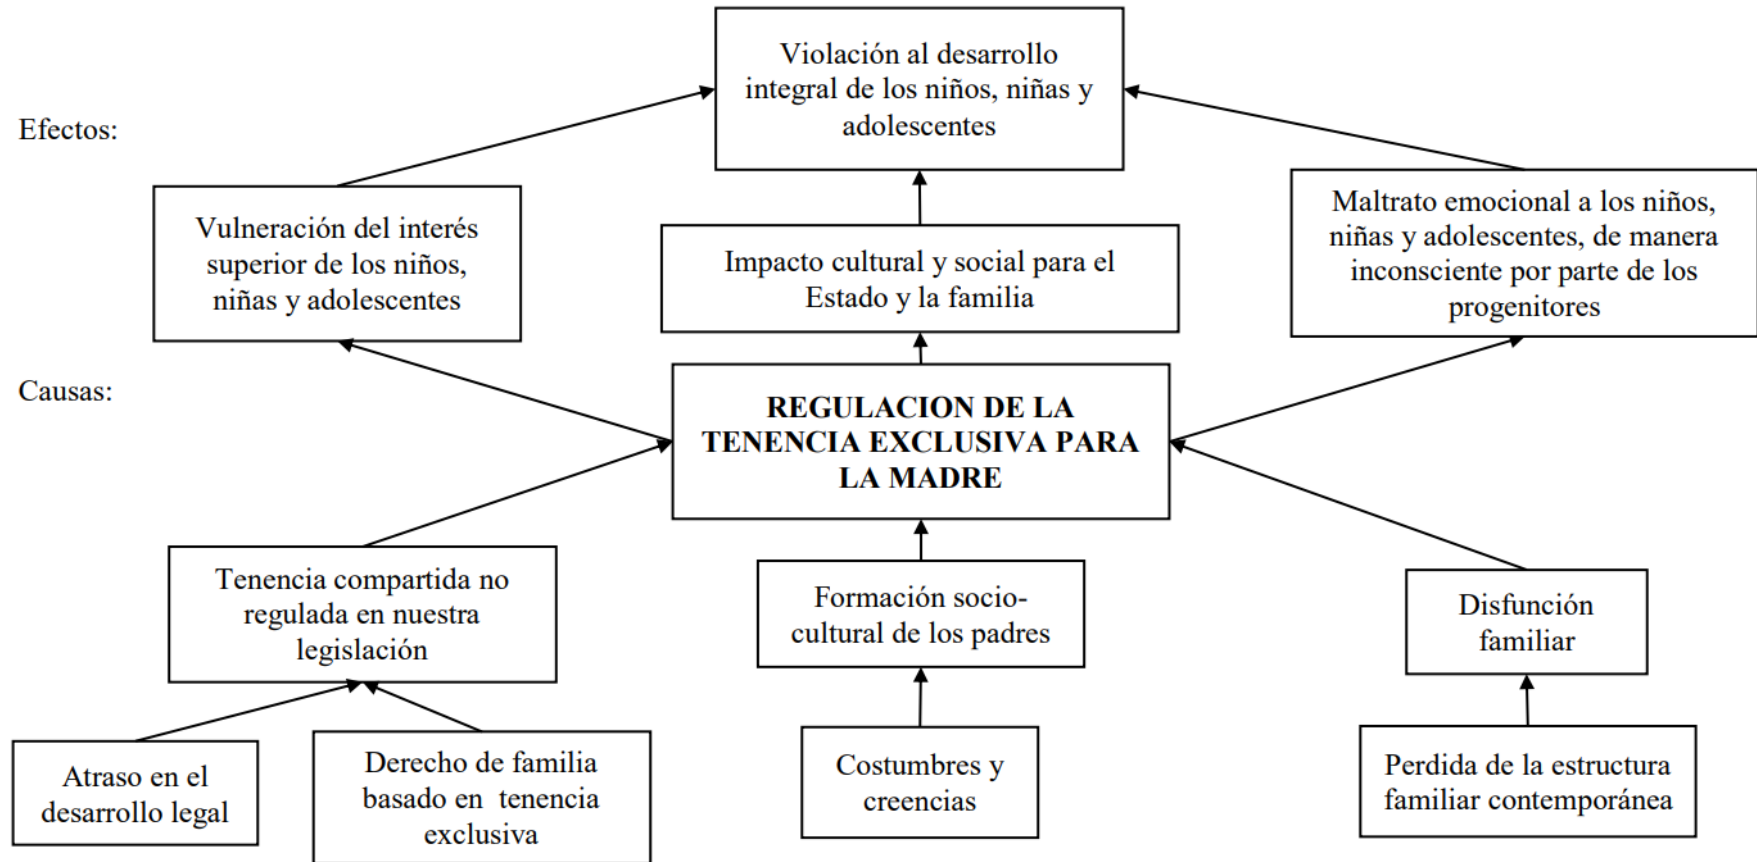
Violación al desarrollo integral de los niños, niñas y adolescentes

Efectos:

Vulneración del interés superior de los niños, niñas y adolescentes

Impacto cultural y social para el Estado y la familia

Maltrato emocional a los niños, niñas y adolescentes, de manera inconsciente por parte de los progenitores

Causas:

**REGULACION DE LA TENENCIA EXCLUSIVA PARA LA MADRE**

Tenencia compartida no regulada en nuestra legislación

Formación socio-cultural de los padres

Disfunción familiar

Atraso en el desarrollo legal

Derecho de familia basado en tenencia exclusiva

Costumbres y creencias

Perdida de la estructura familiar contemporánea